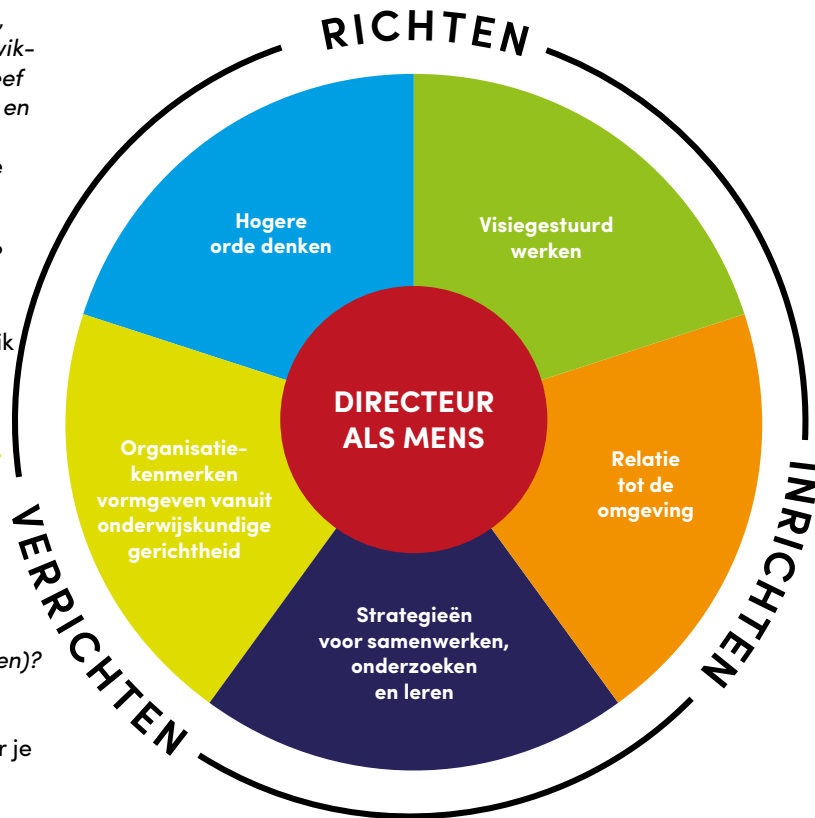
vik-
ef
en

e

o

ik

en)?

r je

RICHTEN

Hogere orde denken

Visiegestuurd werken

DIRECTEUR ALS MENS

Organisatiekenmerken vormgeven vanuit onderwijskundige gerichtheid

Relatie tot de omgeving

Strategieën voor samenwerken, onderzoeken en leren

INRICHTEN

VERRICHTEN